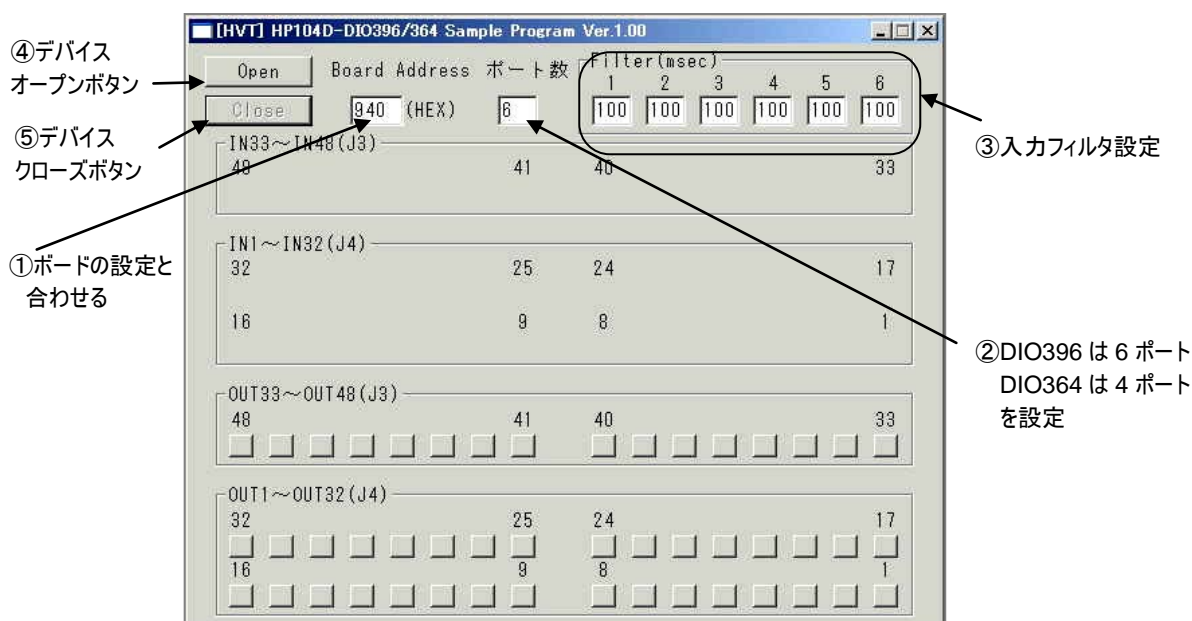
[HVT] HP104D-DIO396/364 Sample Program Ver.1.00

④デバイス
オープンボタン

Open

Board Address

ポート数

Filter(msec)

| 1 | 2 | 3 | 4 | 5 | 6 |
|---|---|---|---|---|---|
| 100 | 100 | 100 | 100 | 100 | 100 |

③入力フィルタ設定

⑤デバイス
クローズボタン

Close

940 (HEX)

6

IN33～IN48(J3)
48 41 40 33

①ボードの設定と
合わせる

IN1～IN32(J4)
32 25 24 17
16 9 8 1

②DIO396 は 6 ポート
DIO364 は 4 ポート
を設定

OUT33～OUT48(J3)
48 41 40 33

OUT1～OUT32(J4)
32 25 24 17
16 9 8 1